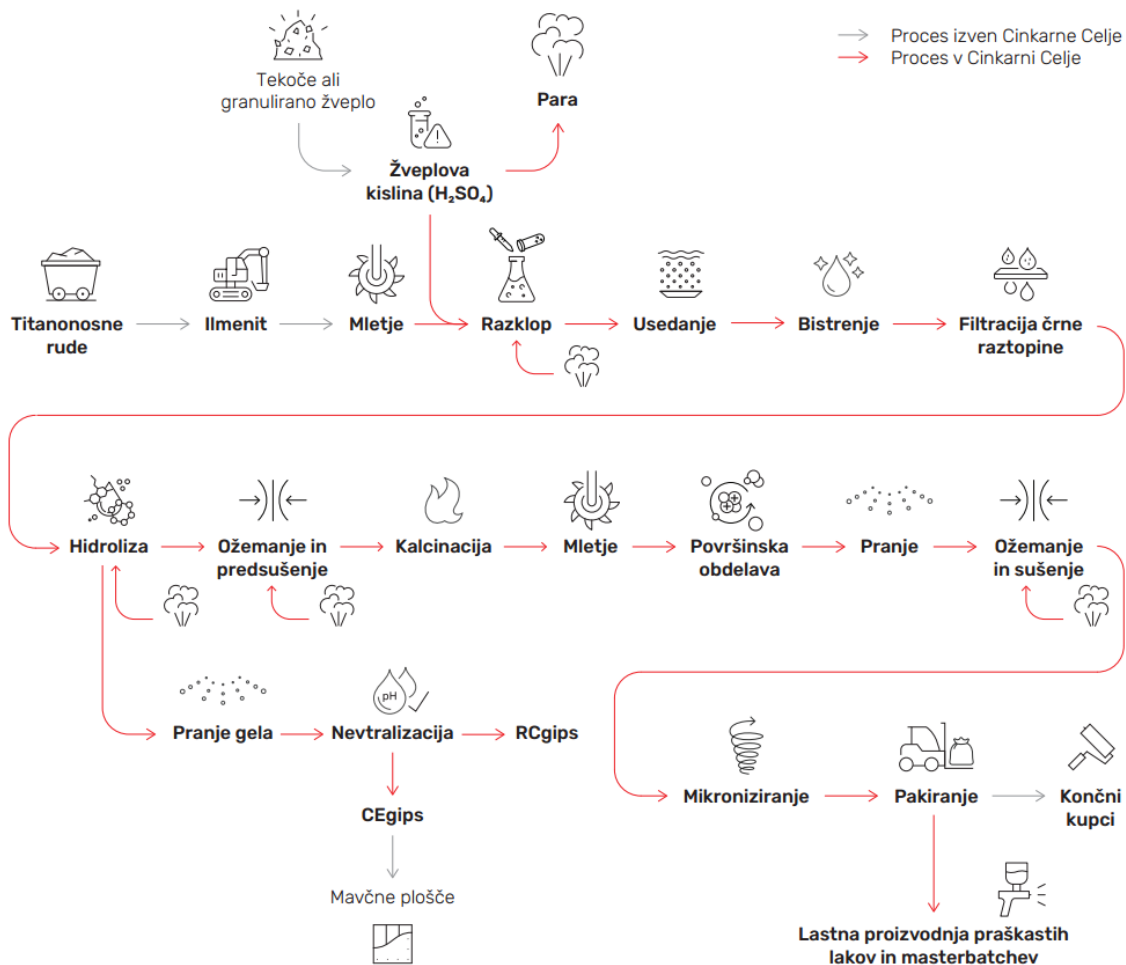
Proces izven Cinkarne Celje
Proces v Cinkarni Celje

Tekoče ali granulirano žveplo

Para

Žveplova kislina ($H_2SO_4$)

Titanonosne rude

Ilmenit

Mletje

Razklop

Usedanje

Bistrenje

Filtracija črne raztopine

Hidroliza

Ožemanje in predsušenje

Kalcinacija

Mletje

Površinska obdelava

Pranje

Ožemanje in sušenje

pH

Pranje gela

Nevtralizacija

RCgips

CEgips

Mavčne plošče

Mikroniziranje

Pakiranje

Končni kupci

Lastna proizvodnja praškastih lakov in masterbatchev